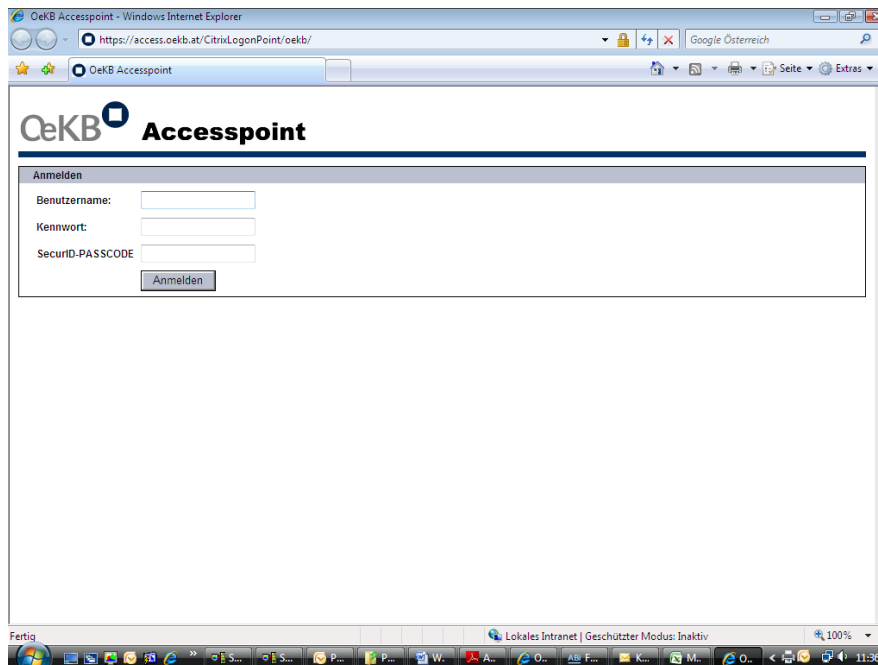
OeKB Accesspoint - Windows Internet Explorer

https://access.oekb.at/CitrixLogonPoint/oekb/

Google Österreich

OeKB Accesspoint

Seite ▾ Extras ▾

OeKB Accesspoint

Anmelden

Benutzername:

Kennwort:

SecurID-PASSCODE

Anmelden

Fertig

Lokales Intranet | Geschützter Modus: Inaktiv

100%

S... S... P... P... W... A... O... F... K... M... O...

11:36